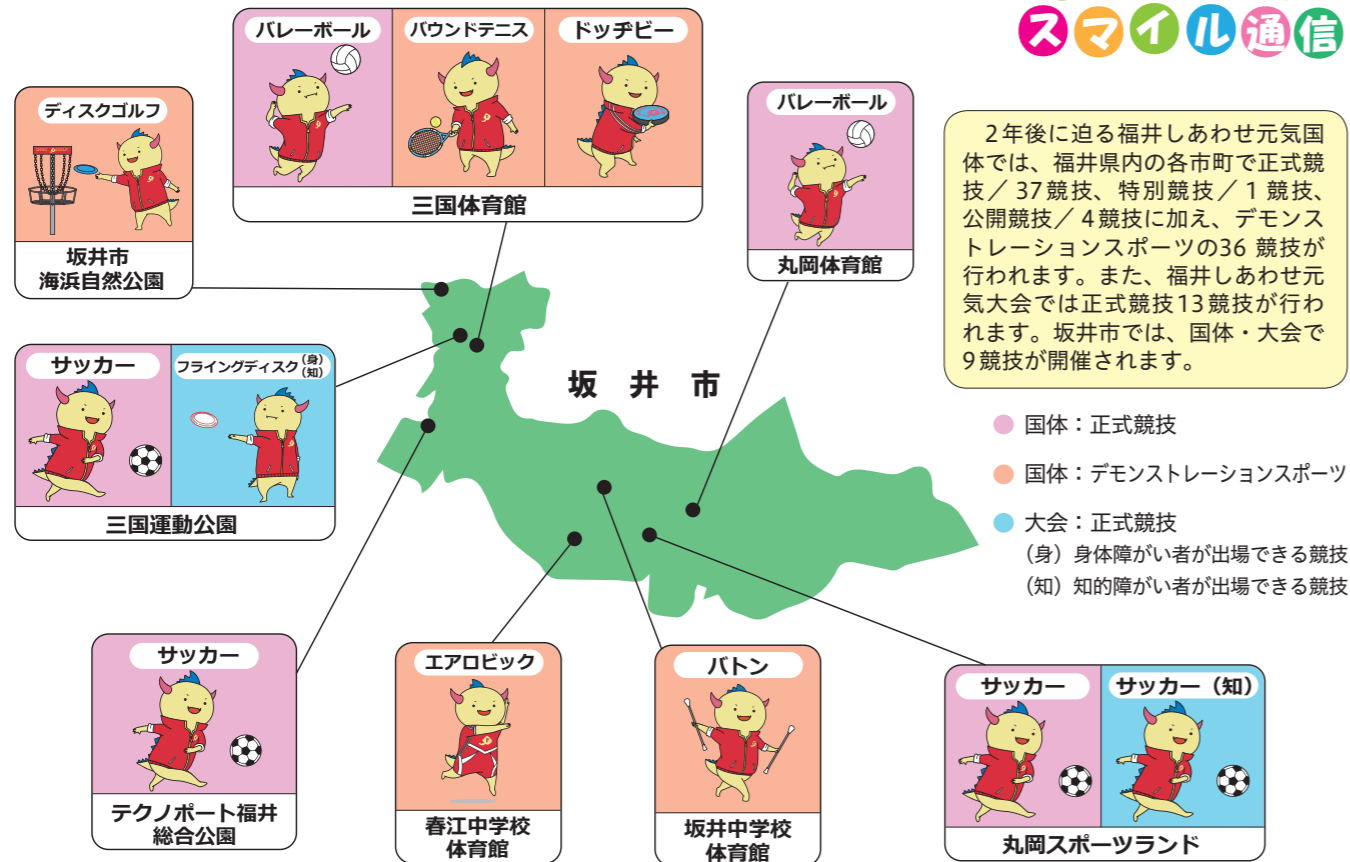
スマイル通信

2年後に迫る福井しあわせ元気国体では、福井県内の各市町で正式競技／37競技、特別競技／1競技、公開競技／4競技に加え、デモンストレーションスポーツの36 競技が行われます。また、福井しあわせ元気大会では正式競技13競技が行われます。坂井市では、国体・大会で9競技が開催されます。

国体：正式競技
国体：デモンストレーションスポーツ
大会：正式競技
（身）身体障がい者が出場できる競技
（知）知的障がい者が出場できる競技

坂井市

ディスクゴルフ
坂井市 海浜自然公園

バレーボール
バウンドテニス
ドッヂビー
三国体育館

バレーボール
丸岡体育館

サッカー
フライングディスク（身）（知）
三国運動公園

サッカー
テクノポート福井 総合公園

エアロビック
春江中学校 体育館

バトン
坂井中学校 体育館

サッカー
サッカー（知）
丸岡スポーツランド